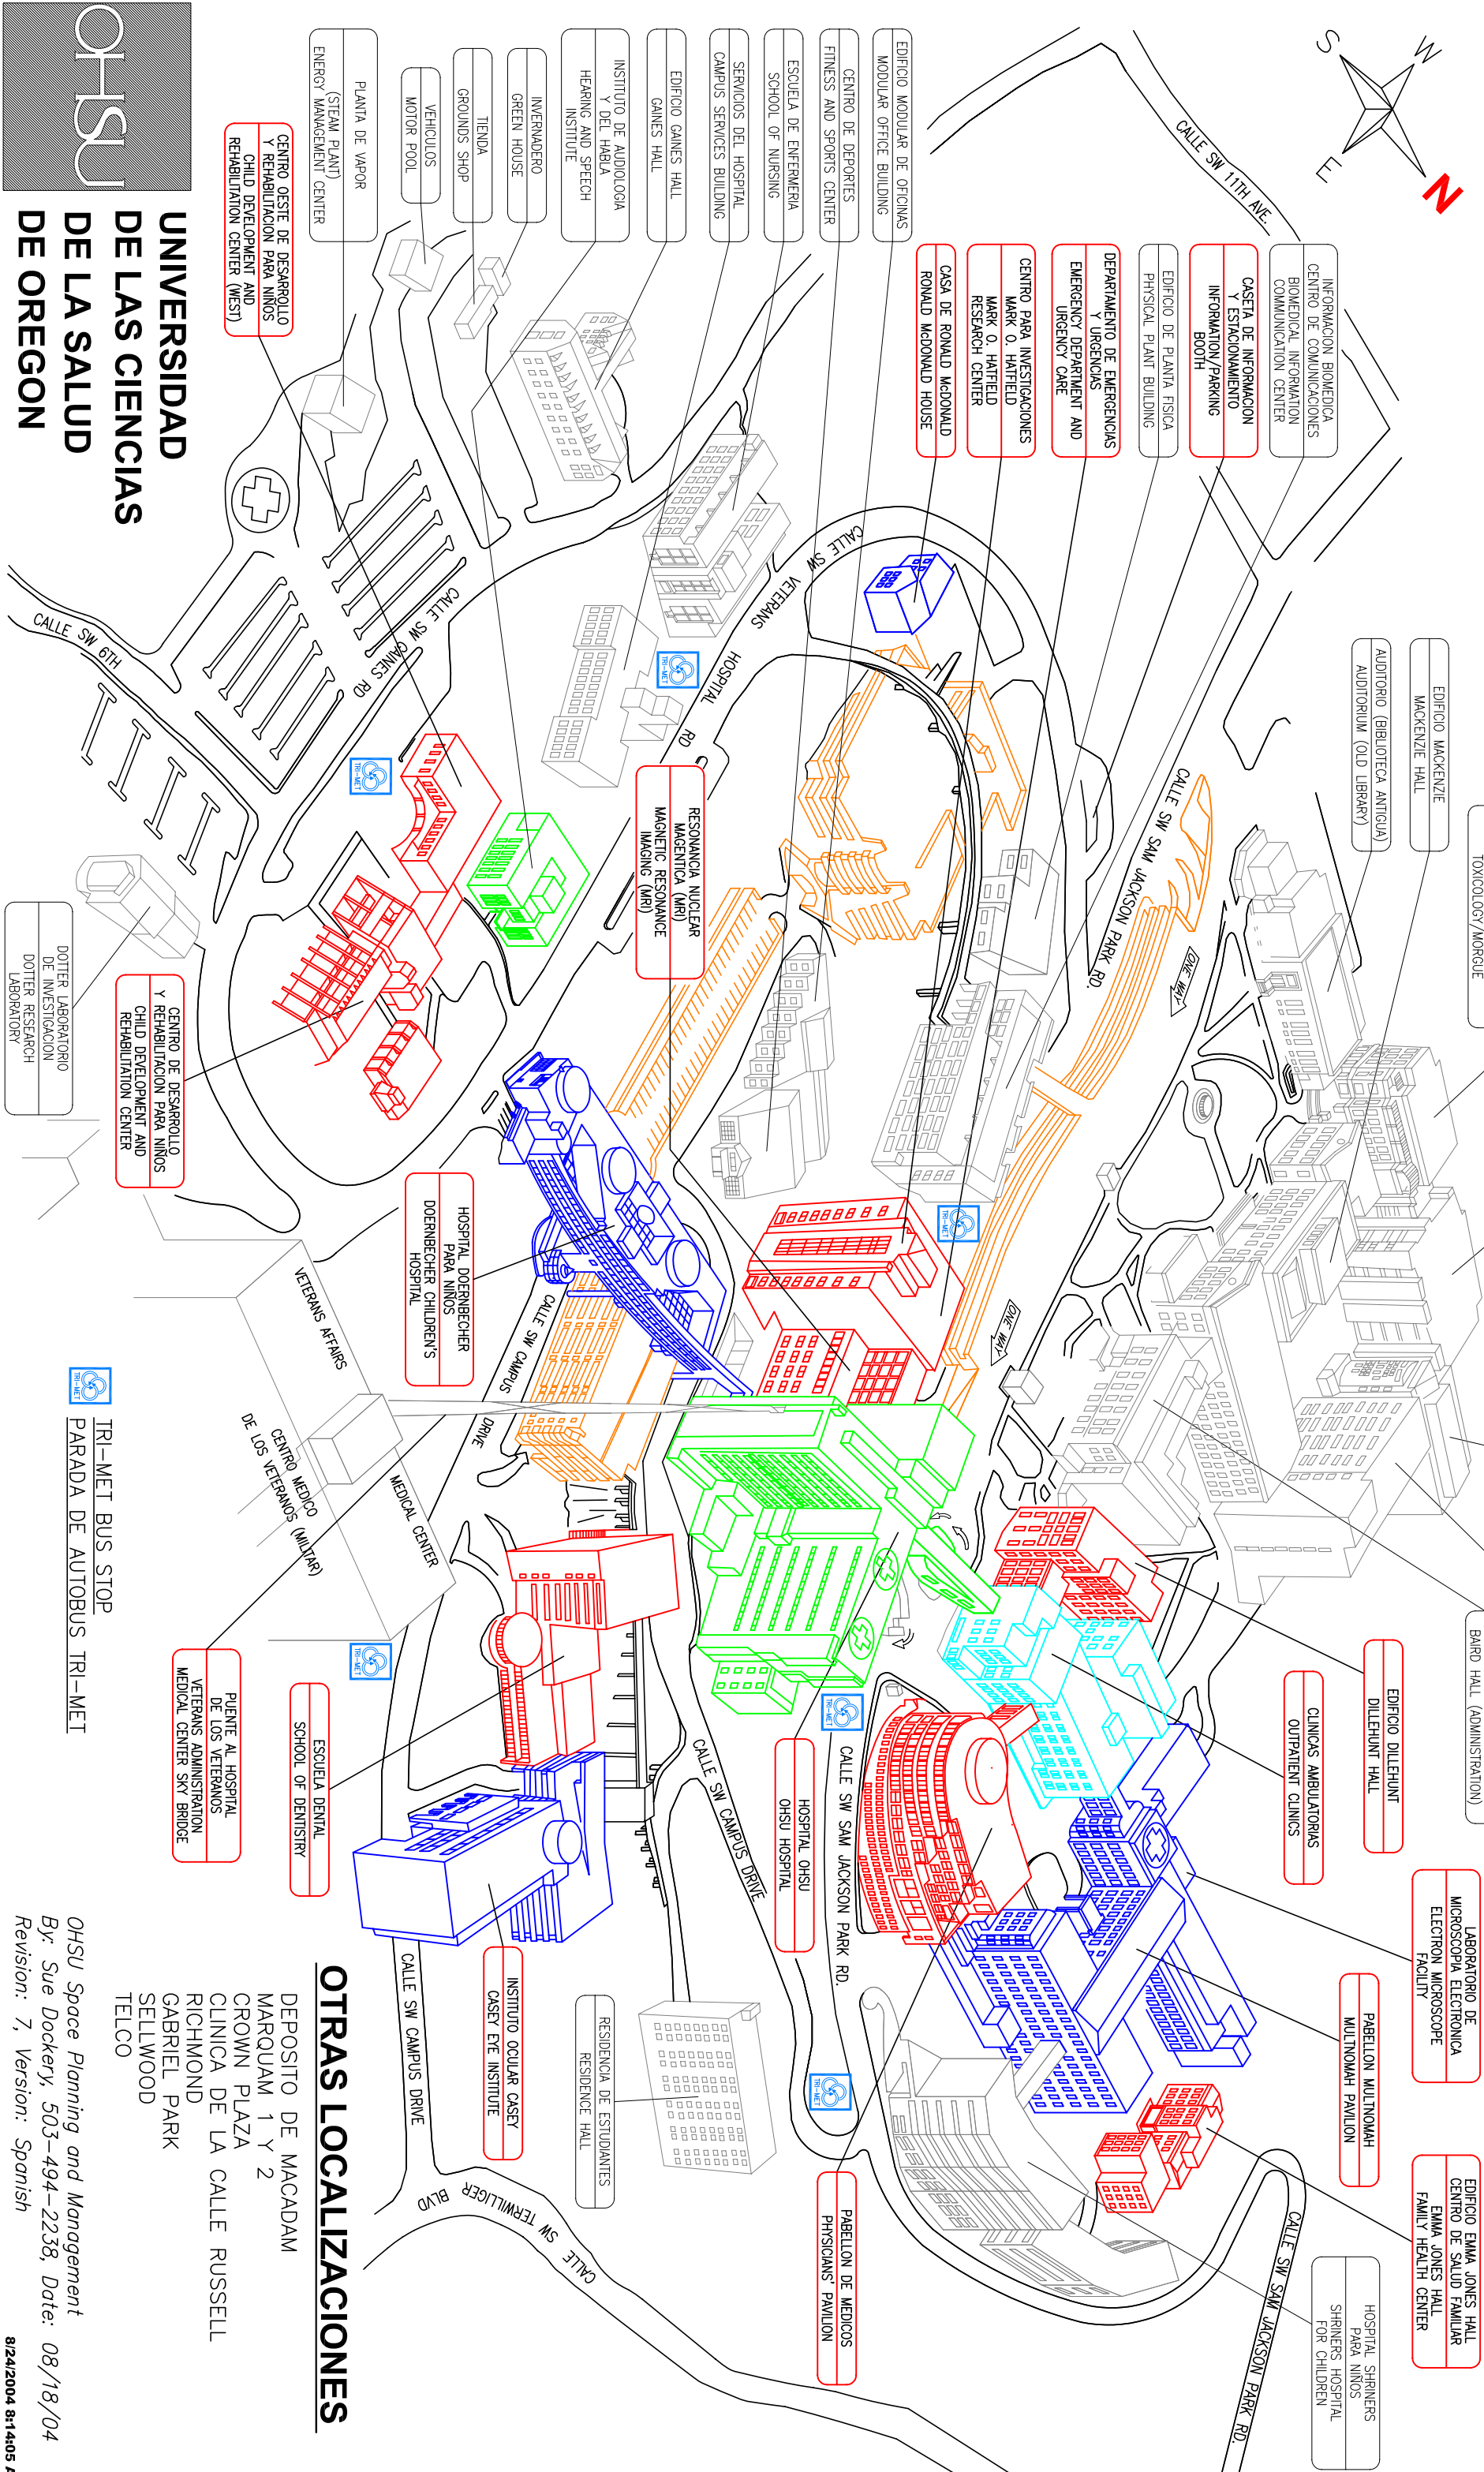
OHSU

UNIVERSIDAD DE LAS CIENCIAS DE LA SALUD DE OREGON

CENTRO OESTE DE DESARROLLO Y REHABILITACION PARA NIÑOS
CHILD DEVELOPMENT AND REHABILITATION CENTER (WEST)

PLANTA DE VAPOR (STEAM PLANT)
ENERGY MANAGEMENT CENTER

VEHICULOS
MOTOR POOL

TIENDA
GROUNDS SHOP

INVERNADERO
GREEN HOUSE

INSTITUTO DE AUDIOLOGIA Y DEL HABLA
HEARING AND SPEECH INSTITUTE

EDIFICIO GAINES HALL
GAINES HALL

SERVICIOS DEL HOSPITAL
CAMPUS SERVICES BUILDING

ESCUELA DE ENFERMERIA
SCHOOL OF NURSING

CENTRO DE DEPORTES
FITNESS AND SPORTS CENTER

EDIFICIO MODULAR DE OFICINAS
MODULAR OFFICE BUILDING

CASA DE RONALD McDONALD
RONALD McDONALD HOUSE

CENTRO PARA INVESTIGACIONES MARK O. HATFIELD
MARK O. HATFIELD RESEARCH CENTER

DEPARTAMENTO DE EMERGENCIAS Y URGENCIAS
EMERGENCY DEPARTMENT AND URGENCY CARE

EDIFICIO DE PLANTA FISICA
PHYSICAL PLANT BUILDING

CASETA DE INFORMACION Y ESTACIONAMIENTO
INFORMATION/PARKING BOOTH

INFORMACION BIOMEDICA CENTRO DE COMUNICACIONES
BIOMEDICAL INFORMATION COMMUNICATION CENTER

CALLE SW 11TH AVE

S W E N

EDIFICIO MACKENZIE
MACKENZIE HALL

AUDITORIO (BIBLIOTECA ANTIGUA)
AUDITORIUM (OLD LIBRARY)

TOXICOLOGY/MORGUE

CALLE SW VETERANS HOSPITAL RD

CALLE SW SAM JACKSON PARK RD.

ONE WAY

RESONANCIA NUCLEAR MAGENTICA (MRI)
MAGNETIC RESONANCE IMAGING (MRI)

CALLE SW GAINES RD

CALLE SW 6TH

TRI-MET

DOTTER LABORATORIO DE INVESTIGACION
DOTTER RESEARCH LABORATORY

CENTRO DE DESARROLLO Y REHABILITACION PARA NIÑOS
CHILD DEVELOPMENT AND REHABILITATION CENTER

HOSPITAL DOERNBECHER PARA NIÑOS
DOERNBECHER CHILDREN'S HOSPITAL

VETERANS AFFAIRS

CENTRO MEDICO DE LOS VETERANOS (MILITAR)

MEDICAL CENTER

CALLE SW CAMPUS DRIVE

ONE WAY

BAIRD HALL (ADMINISTRATION)

EDIFICIO DILLEHUNT
DILLEHUNT HALL

CLINICAS AMBULATORIAS
OUTPATIENT CLINICS

LABORATORIO DE MICROSCOPIA ELECTRONICA
ELECTRON MICROSCOPE FACILITY

PABELLON MULTNOMAH
MULTNOMAH PAVILION

EDIFICIO EMMA JONES HALL CENTRO DE SALUD FAMILIAR
EMMA JONES HALL
FAMILY HEALTH CENTER

HOSPITAL SHRINERS PARA NIÑOS
SHRINERS HOSPITAL FOR CHILDREN

CALLE SW SAM JACKSON PARK RD.

HOSPITAL OHSU
OHSU HOSPITAL

CALLE SW CAMPUS DRIVE

CALLE SW SAM JACKSON PARK RD.

PABELLON DE MEDICOS
PHYSICIANS' PAVILION

RESIDENCIA DE ESTUDIANTES
RESIDENCE HALL

INSTITUTO OCULAR CASEY
CASEY EYE INSTITUTE

CALLE SW CAMPUS DRIVE

CALLE SW TERWILLIGER BLVD

ESCUELA DENTAL
SCHOOL OF DENTISTRY

PUENTE AL HOSPITAL DE LOS VETERANOS
VETERANS ADMINISTRATION MEDICAL CENTER SKY BRIDGE

TRI-MET BUS STOP
PARADA DE AUTOBUS TRI-MET

OTRAS LOCALIZACIONES
DEPOSITO DE MACADAM
MARQUAM 1 Y 2
CROWN PLAZA
CLINICA DE LA CALLE RUSSELL
RICHMOND
GABRIEL PARK
SELLWOOD
TELCO

OHSU Space Planning and Management
By: Sue Dockery, 503-494-2238, Date: 08/18/04
Revision: 7, Version: Spanish

8/24/2004 8:14:05 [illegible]